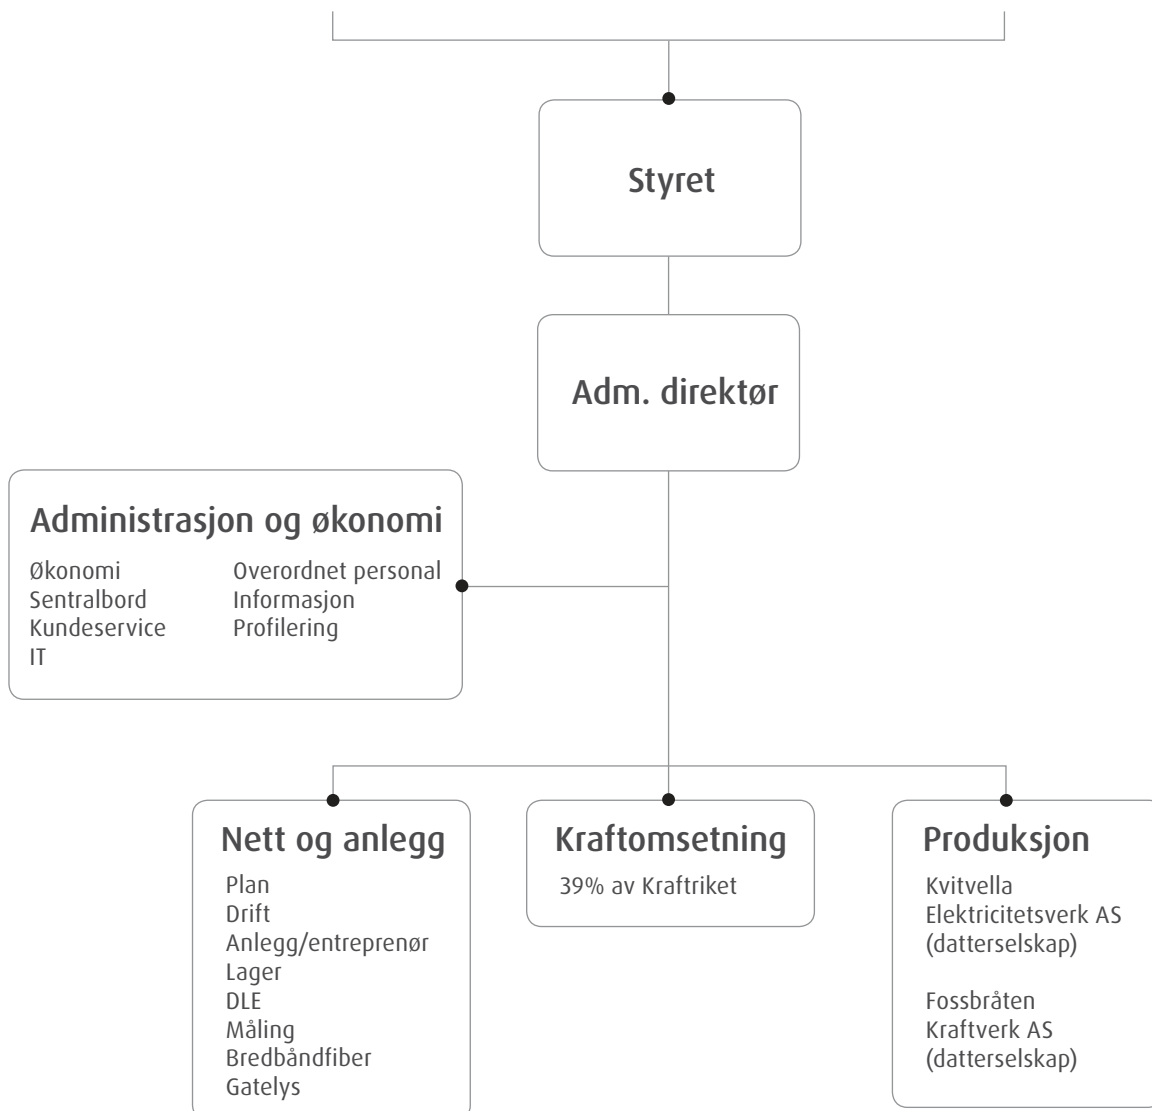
Styret

Adm. direktør

Administrasjon og økonomi

Økonomi
Sentralbord
Kundeservice
IT

Overordnet personal
Informasjon
Profilering

Nett og anlegg

Plan
Drift
Anlegg/entreprenør
Lager
DLE
Måling
Bredbåndfiber
Gatelys

Kraftomsetning

39% av Kraftriket

Produksjon

Kvitvella
Elektricitetsverk AS
(datterselskap)

Fossbråten
Kraftverk AS
(datterselskap)